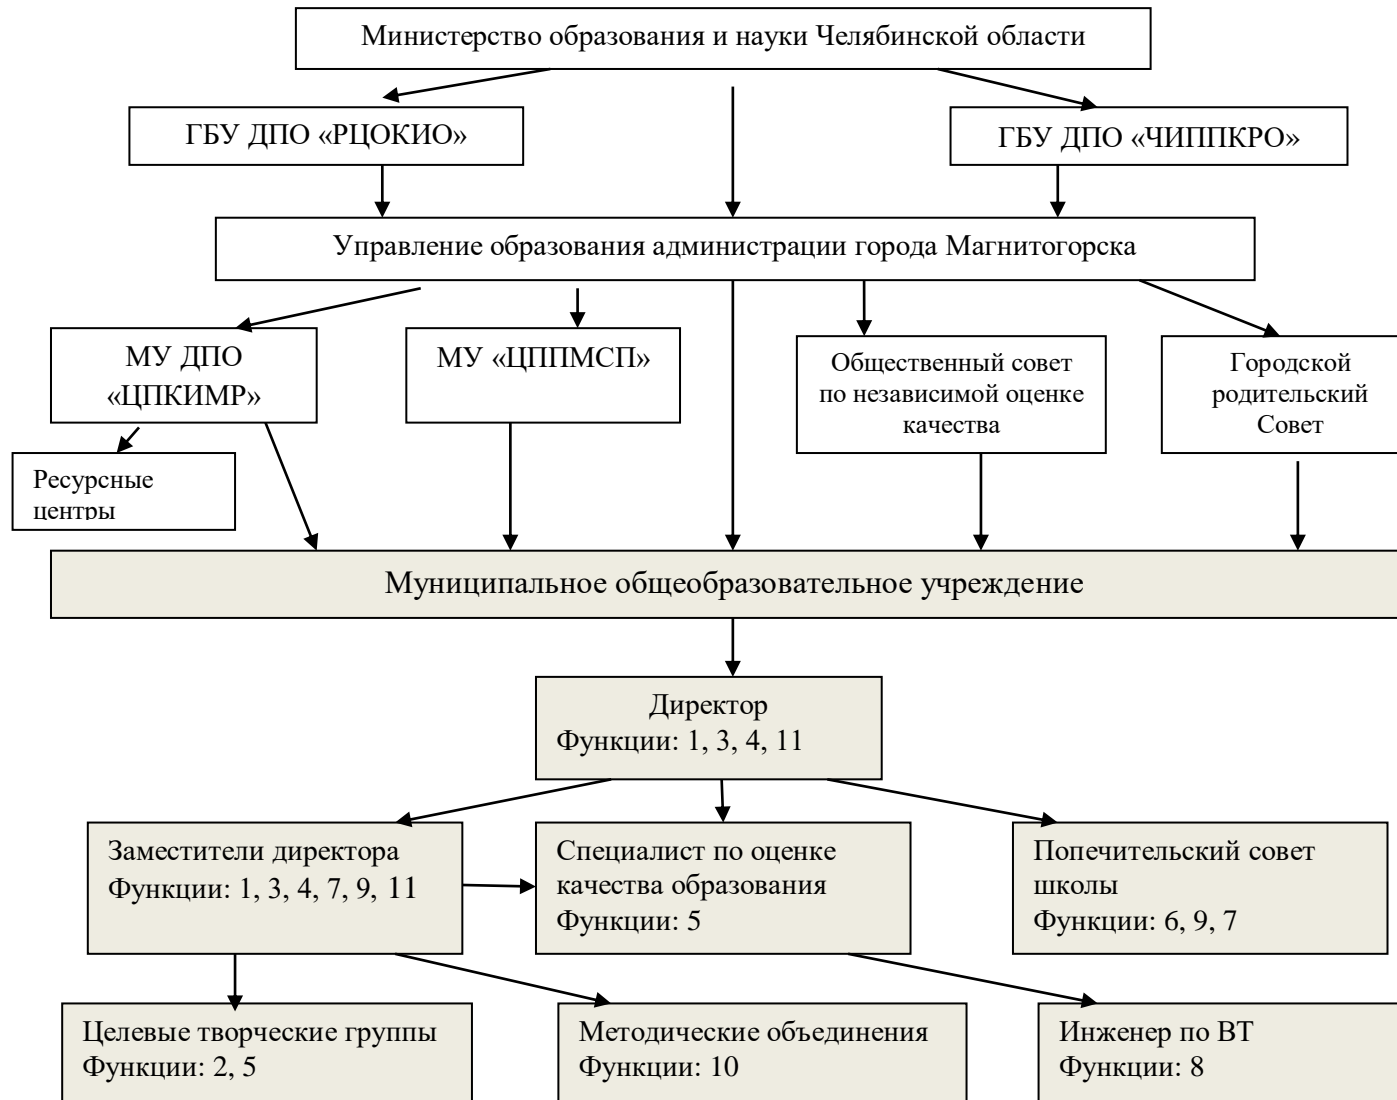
Министерство образования и науки Челябинской области

ГБУ ДПО «РЦОКИО»

ГБУ ДПО «ЧИППКРО»

Управление образования администрации города Магнитогорска

МУ ДПО «ЦПКИМР»

МУ «ЦППМСП»

Общественный совет по независимой оценке качества

Городской родительский Совет

Ресурсные центры

Муниципальное общеобразовательное учреждение

Директор
Функции: 1, 3, 4, 11

Заместители директора
Функции: 1, 3, 4, 7, 9, 11

Специалист по оценке качества образования
Функции: 5

Попечительский совет школы
Функции: 6, 9, 7

Целевые творческие группы
Функции: 2, 5

Методические объединения
Функции: 10

Инженер по ВТ
Функции: 8